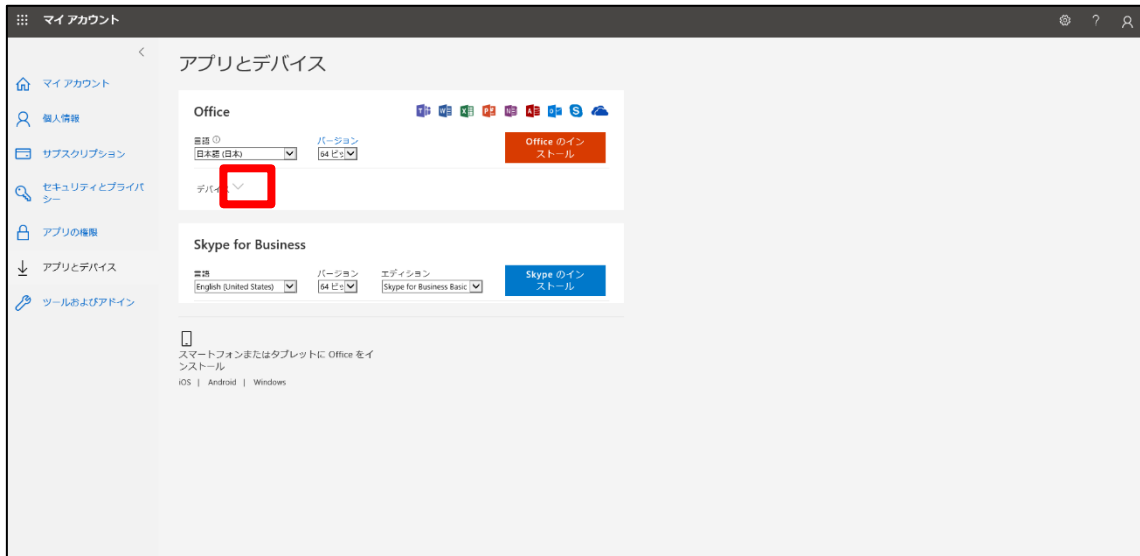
マイ アカウント

? 

マイ アカウント
個人情報
サブスクリプション
セキュリティとプライバシー
アプリの権限
アプリとデバイス
ツールおよびアドイン

アプリとデバイス

Office

言語
日本語 (日本)
バージョン
64 ビッ
Office のインストール

デバイス

Skype for Business

言語
English (United States)
バージョン
64 ビッ
エディション
Skype for Business Basic
Skype のインストール

スマートフォンまたはタブレットに Office をインストール
iOS | Android | Windows